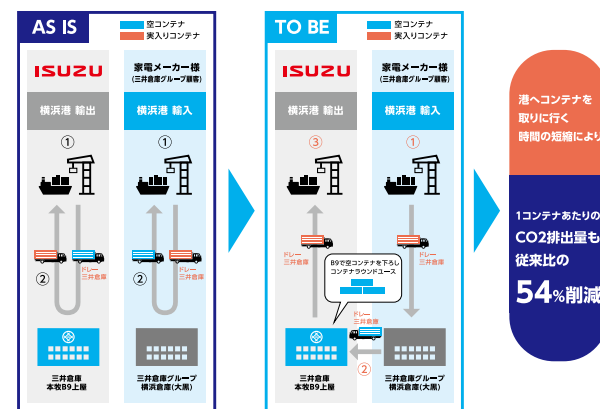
AS IS

空コンテナ
実入りコンテナ

ISUZU

横浜港 輸出

①

②

三井倉庫
本牧B9上屋

家電メーカー様
(三井倉庫グループ顧客)

横浜港 輸入

①

ドレー
三井倉庫

三井倉庫グループ
横浜倉庫(大黒)

TO BE

空コンテナ
実入りコンテナ

ISUZU

横浜港 輸出

③

ドレー
三井倉庫

三井倉庫
本牧B9上屋

家電メーカー様
(三井倉庫グループ顧客)

横浜港 輸入

①

ドレー
三井倉庫

B9で空コンテナを下ろし
コンテナラウンドユース

ドレー
三井倉庫

②

三井倉庫グループ
横浜倉庫(大黒)

港へコンテナを
取りに行く
時間の短縮により

1コンテナあたりの
CO2排出量も
従来比の
54%削減